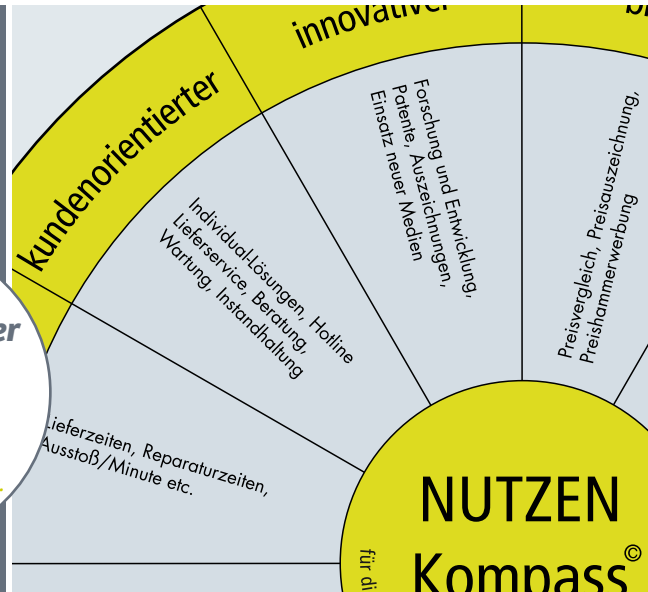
innovativer

kundenorientierter

Forschung und Entwicklung, Patente, Auszeichnungen, Einsatz neuer Medien

Individual-Lösungen, Hotline Lieferservice, Beratung, Wartung, Instandhaltung

Preisvergleich, Preisauszeichnung, Preishammerwerbung

er

Lieferzeiten, Reparaturzeiten, Ausstoß/Minute etc.

NUTZEN Kompass©

für di